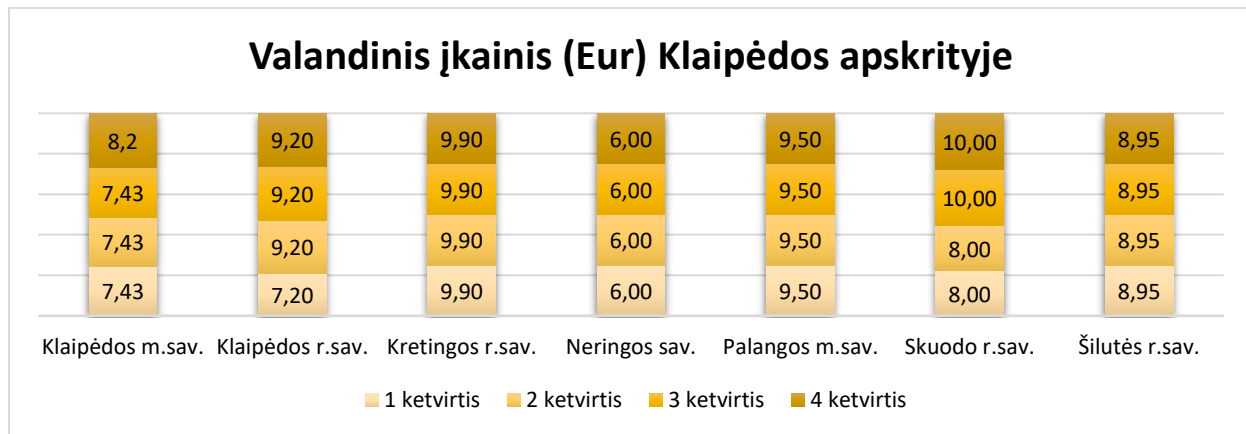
Valandinis įkainis (Eur) Klaipėdos apskrityje

| | Klaipėdos m.sav. | Klaipėdos r.sav. | Kretingos r.sav. | Neringos sav. | Palangos m.sav. | Skuodo r.sav. | Šilutės r.sav. |
|---|---|---|---|---|---|---|---|
| 4 ketvirtis | 8,2 | 9,20 | 9,90 | 6,00 | 9,50 | 10,00 | 8,95 |
| 3 ketvirtis | 7,43 | 9,20 | 9,90 | 6,00 | 9,50 | 10,00 | 8,95 |
| 2 ketvirtis | 7,43 | 9,20 | 9,90 | 6,00 | 9,50 | 8,00 | 8,95 |
| 1 ketvirtis | 7,43 | 7,20 | 9,90 | 6,00 | 9,50 | 8,00 | 8,95 |

1 ketvirtis 2 ketvirtis 3 ketvirtis 4 ketvirtis